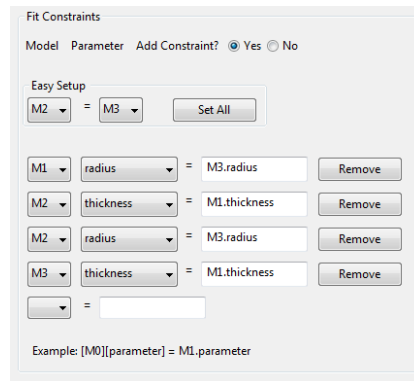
Fit Constraints

Model Parameter Add Constraint? Yes No

Easy Setup

M2 = M3 Set All

M1 radius = M3.radius Remove

M2 thickness = M1.thickness Remove

M2 radius = M3.radius Remove

M3 thickness = M1.thickness Remove

=

Example: [M0][parameter] = M1.parameter